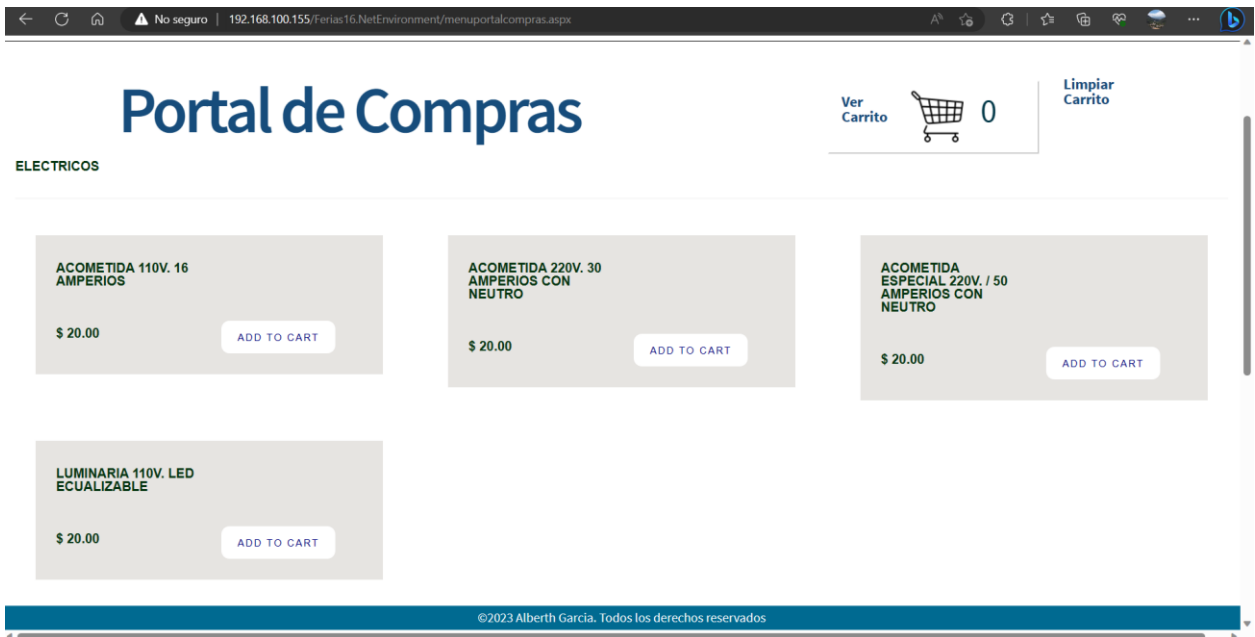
No seguro | 192.168.100.155/Ferias16.NetEnvironment/menuportalcompras.aspx

Portal de Compras

Ver Carrito 0

Limpiar Carrito

ELECTRICOS

ACOMETIDA 110V. 16 AMPERIOS

$ 20.00

ADD TO CART

ACOMETIDA 220V. 30 AMPERIOS CON NEUTRO

$ 20.00

ADD TO CART

ACOMETIDA ESPECIAL 220V. / 50 AMPERIOS CON NEUTRO

$ 20.00

ADD TO CART

LUMINARIA 110V. LED ECUALIZABLE

$ 20.00

ADD TO CART

©2023 Alberth Garcia. Todos los derechos reservados